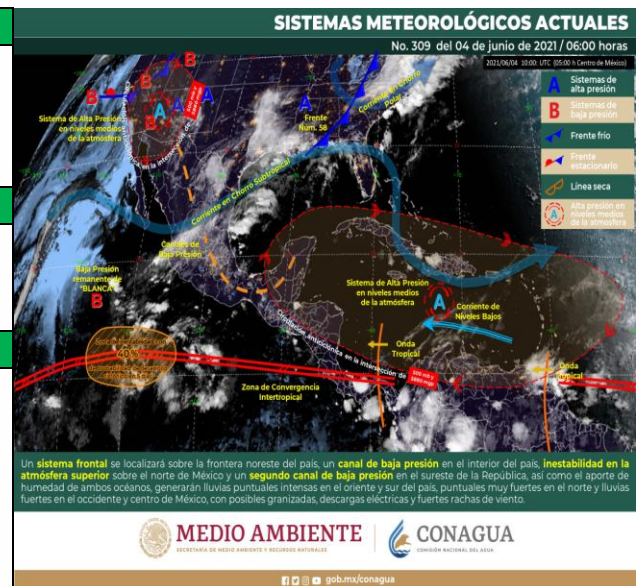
SISTEMAS METEOROLÓGICOS ACTUALES

No. 309 del 04 de junio de 2021 / 06:00 horas

2021/06/04 10:00 UTC (05:00 h Centro de México)

A Sistemas de alta presión

B Sistemas de baja presión

Frente frío

Frente estacionario

Línea seca

Alta presión en niveles medios de la atmósfera

Sistema de Alta Presión en niveles medios de la atmósfera

Frente Núm. 58

Corriente en Chorro Polar

Corriente en Chorro Subtropical

Canales de Baja Presión

Baja Presión remanente de "BLANCA"

Sistema de Alta Presión en niveles medios de la atmósfera

Corriente de Niveles Bajos

Onda Tropical

Onda Tropical

40%

Zona de Convergencia Intertropical

Un sistema frontal se localizará sobre la frontera noreste del país, un canal de baja presión en el interior del país, inestabilidad en la atmósfera superior sobre el norte de México y un segundo canal de baja presión en el sureste de la República, así como el aporte de humedad de ambos océanos, generarán lluvias puntuales intensas en el oriente y sur del país, puntuales muy fuertes en el norte y lluvias fuertes en el occidente y centro de México, con posibles granizadas, descargas eléctricas y fuertes rachas de viento.

MEDIO AMBIENTE
SECRETARÍA DE MEDIO AMBIENTE Y RECURSOS NATURALES

CONAGUA
COMISIÓN NACIONAL DEL AGUA

gob.mx/conagua